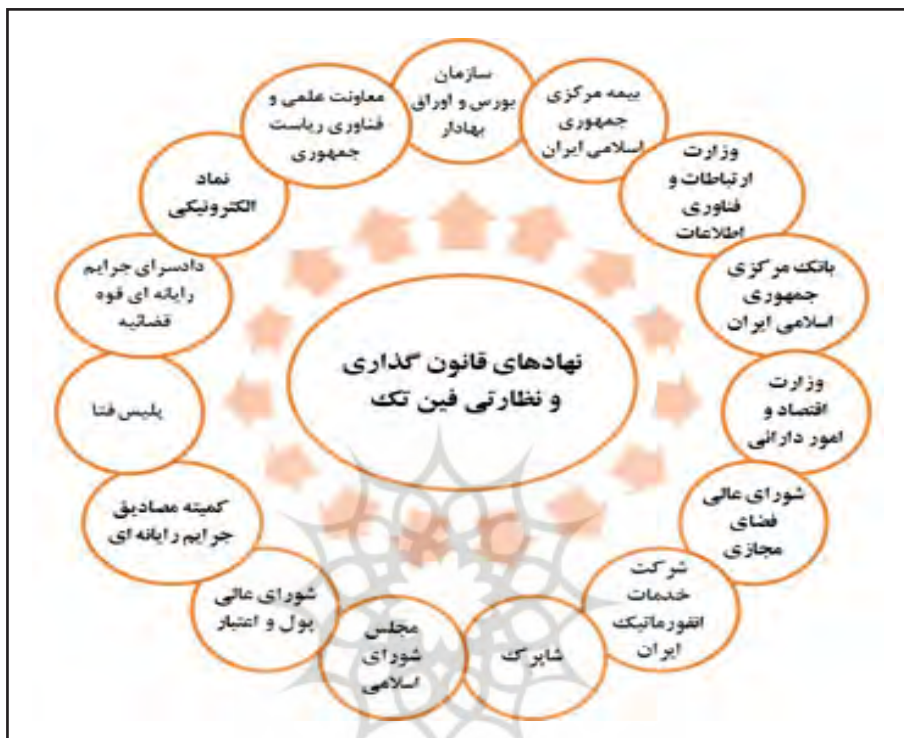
نهادهای قانون گذاری و نظارتی فین تک

سازمان بورس و اوراق بهادار

بیمه مرکزی جمهوری اسلامی ایران

وزارت ارتباطات و فناوری اطلاعات

بانک مرکزی جمهوری اسلامی ایران

وزارت اقتصاد و امور دارائی

شورای عالی فضای مجازی

شرکت خدمات انفورماتیک ایران

شاپرک

مجلس شورای اسلامی

شورای عالی پول و اعتبار

کمیته مصادیق جرایم رایانه ای

پلیس فتا

دادسرای جرایم رایانه ای قوه قضائیه

نماد الکترونیکی

معاونت علمی و فناوری ریاست جمهوری